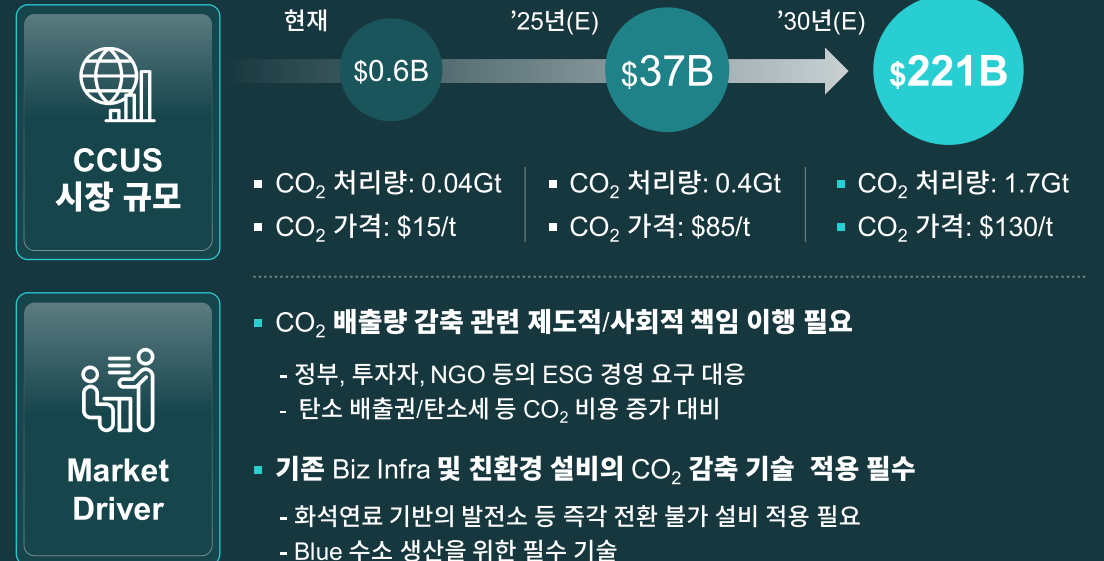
CCUS 시장 규모

현재
$0.6B
’25년(E)
$37B
’30년(E)
$221B

▪ $CO_2$ 처리량: 0.04Gt
▪ $CO_2$ 가격: $15/t

▪ $CO_2$ 처리량: 0.4Gt
▪ $CO_2$ 가격: $85/t

▪ $CO_2$ 처리량: 1.7Gt
▪ $CO_2$ 가격: $130/t

Market Driver

▪ $CO_2$ 배출량 감축 관련 제도적/사회적 책임 이행 필요

- 정부, 투자자, NGO 등의 ESG 경영 요구 대응
- 탄소 배출권/탄소세 등 $CO_2$ 비용 증가 대비

▪ 기존 Biz Infra 및 친환경 설비의 $CO_2$ 감축 기술 적용 필수

- 화석연료 기반의 발전소 등 즉각 전환 불가 설비 적용 필요
- Blue 수소 생산을 위한 필수 기술